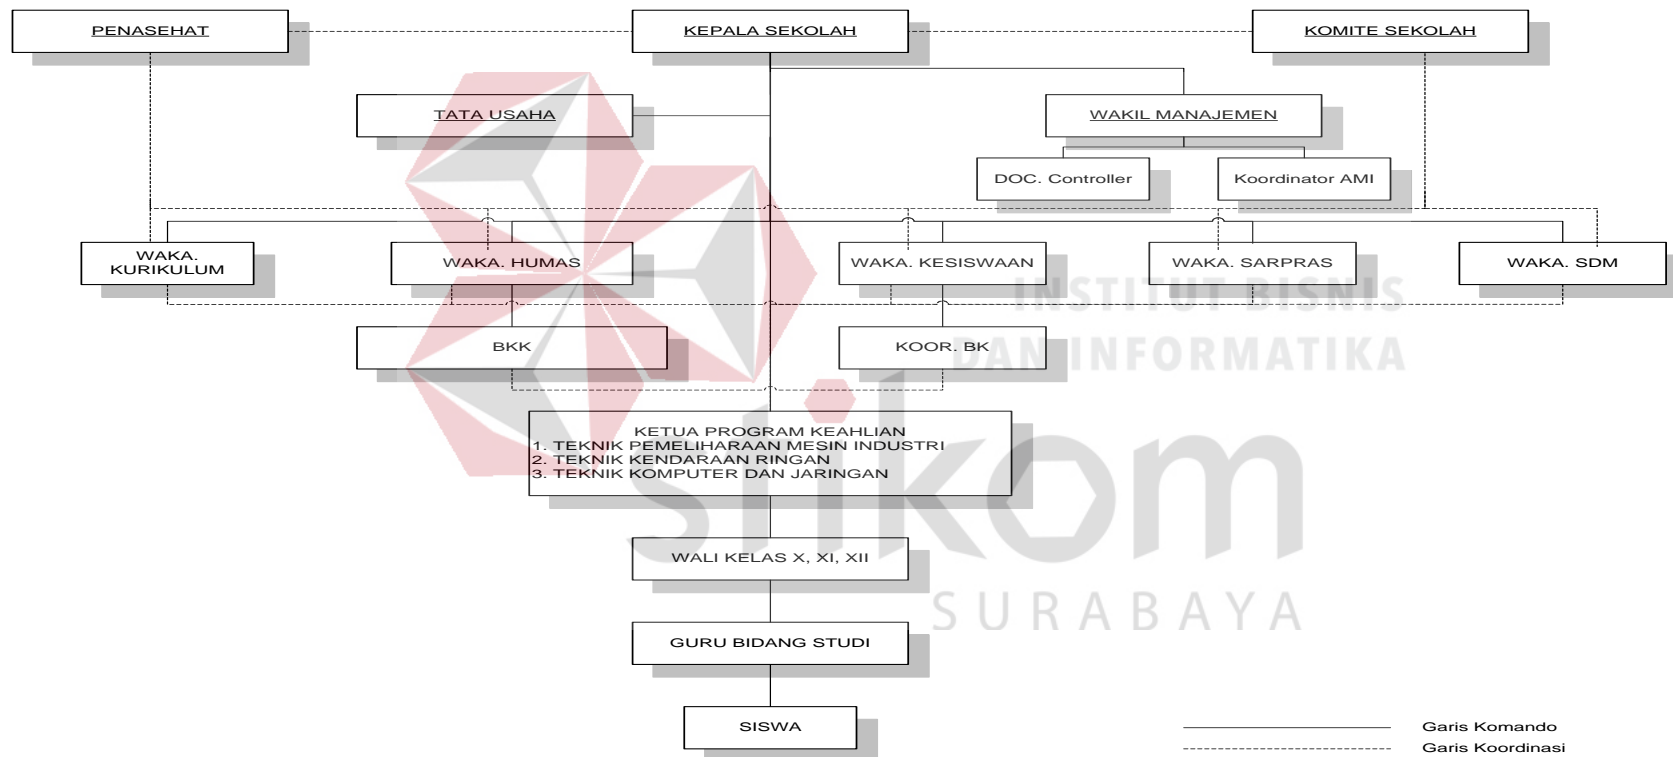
PENASEHAT

KEPALA SEKOLAH

KOMITE SEKOLAH

TATA USAHA

WAKIL MANAJEMEN

DOC. Controller

Koordinator AMI

WAKA. KURIKULUM

WAKA. HUMAS

WAKA. KESISWAAN

WAKA. SARPRAS

WAKA. SDM

BKK

KOOR. BK

KETUA PROGRAM KEAHLIAN
1. TEKNIK PEMELIHARAAN MESIN INDUSTRI
2. TEKNIK KENDARAAN RINGAN
3. TEKNIK KOMPUTER DAN JARINGAN

WALI KELAS X, XI, XII

GURU BIDANG STUDI

SISWA

Garis Komando
Garis Koordinasi

INSTITUT BISNIS DAN INFORMATIKA
stikom
SURABAYA